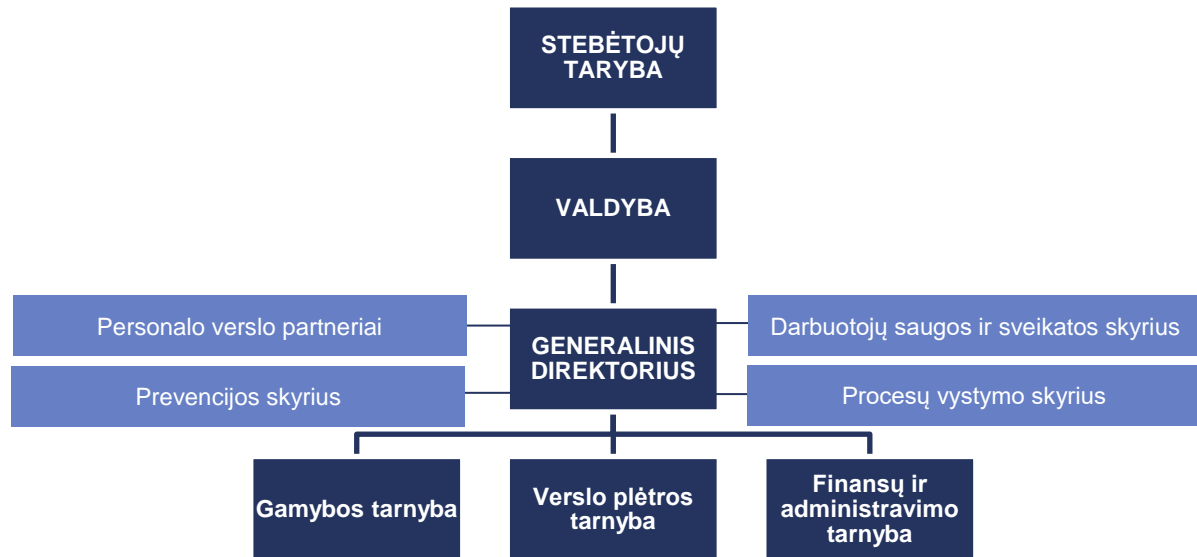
STEBĖTOJŲ TARYBA

VALDYBA

Personalo verslo partneriai

GENERALINIS DIREKTORIUS

Darbuotojų saugos ir sveikatos skyrius

Prevencijos skyrius

Procesų vystymo skyrius

Gamybos tarnyba

Verslo plėtros tarnyba

Finansų ir administravimo tarnyba